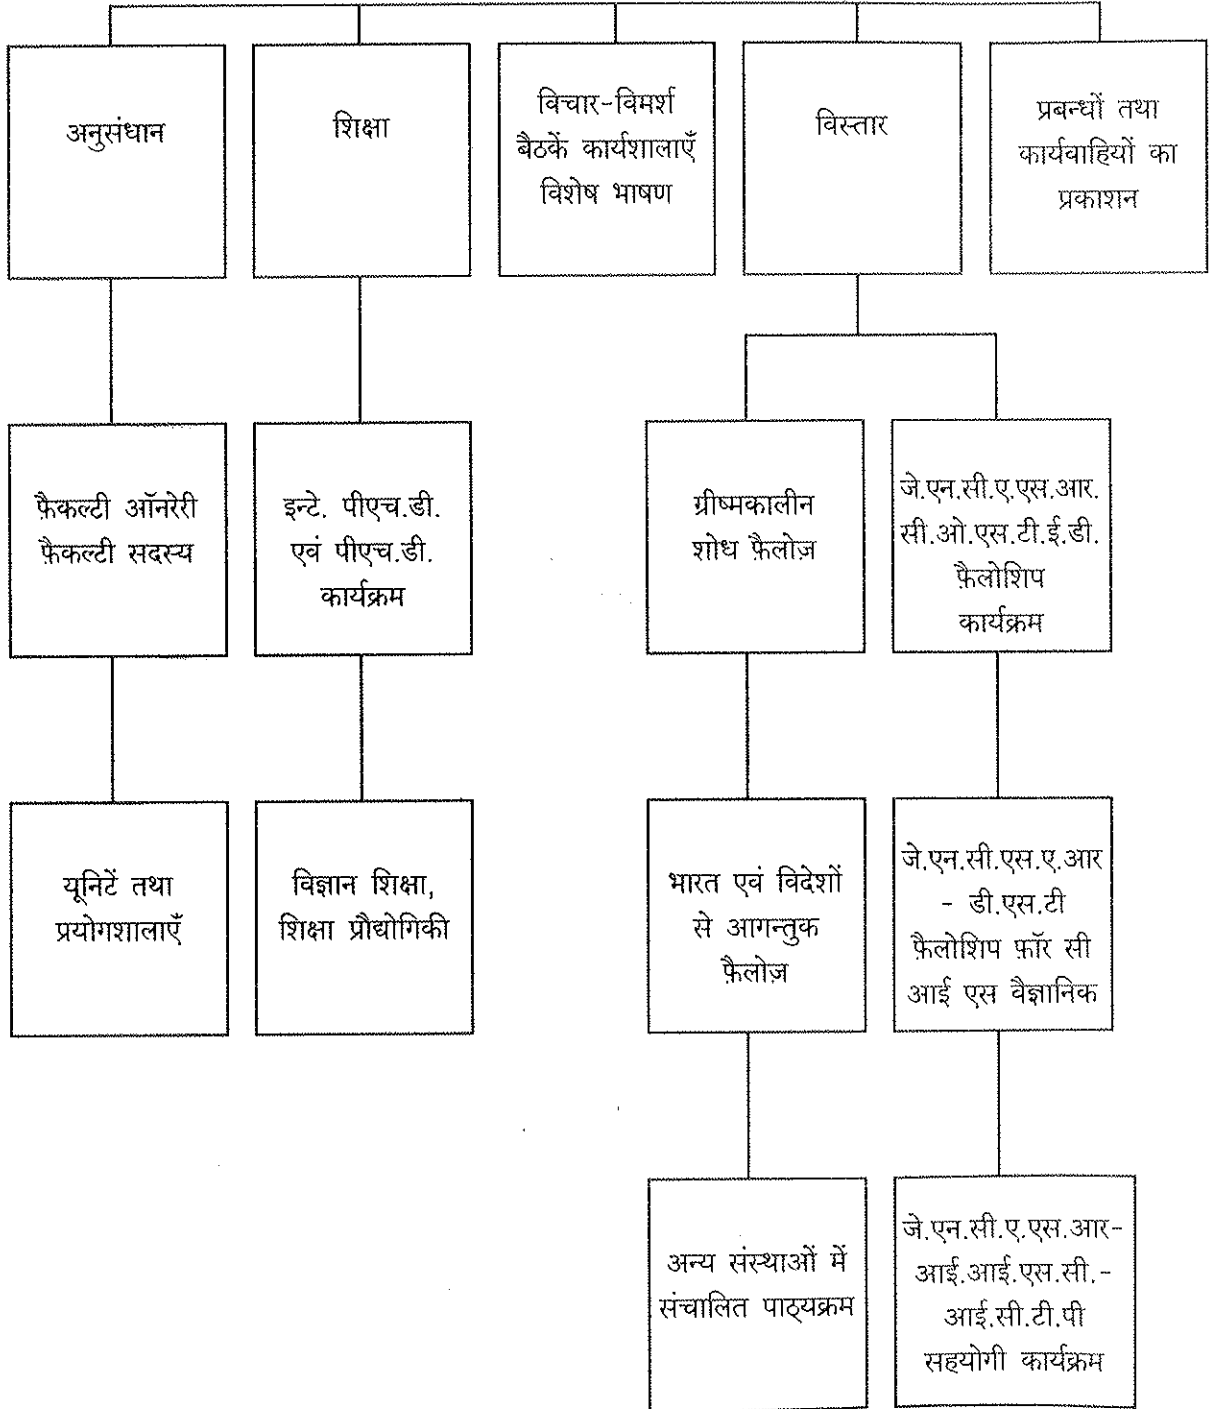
अनुसंधान

शिक्षा

विचार-विमर्श बैठकें कार्यशालाएँ विशेष भाषण

विस्तार

प्रबन्धों तथा कार्यवाहियों का प्रकाशन

फ़ैकल्टी ऑनरेरी फ़ैकल्टी सदस्य

यूनिटें तथा प्रयोगशालाएँ

इन्टे. पीएच.डी. एवं पीएच.डी. कार्यक्रम

विज्ञान शिक्षा, शिक्षा प्रौद्योगिकी

ग्रीष्मकालीन शोध फ़ैलोज़

भारत एवं विदेशों से आगन्तुक फ़ैलोज़

अन्य संस्थाओं में संचालित पाठ्यक्रम

जे.एन.सी.ए.एस.आर. सी.ओ.एस.टी.ई.डी. फ़ैलोशिप कार्यक्रम

जे.एन.सी.एस.ए.आर - डी.एस.टी फ़ैलोशिप फ़ॉर सी आई एस वैज्ञानिक

जे.एन.सी.ए.एस.आर-आई.आई.एस.सी.-आई.सी.टी.पी सहयोगी कार्यक्रम